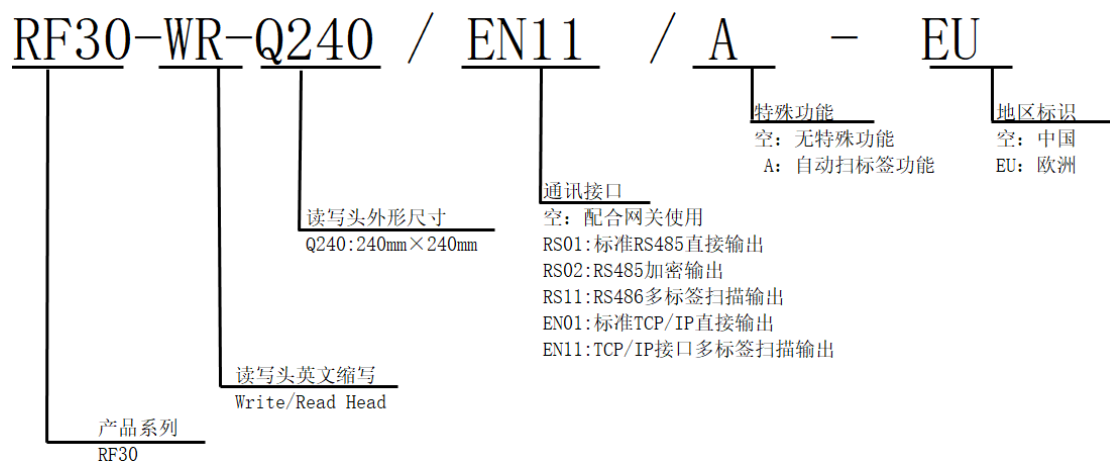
RF30-WR-Q240 / EN11 / A - EU

特殊功能
空：无特殊功能
A：自动扫标签功能

地区标识
空：中国
EU：欧洲

通讯接口
空：配合网关使用
RS01:标准RS485直接输出
RS02:RS485加密输出
RS11:RS486多标签扫描输出
EN01:标准TCP/IP直接输出
EN11:TCP/IP接口多标签扫描输出

读写头外形尺寸
Q240:240mm×240mm

读写头英文缩写
Write/Read Head

产品系列
RF30